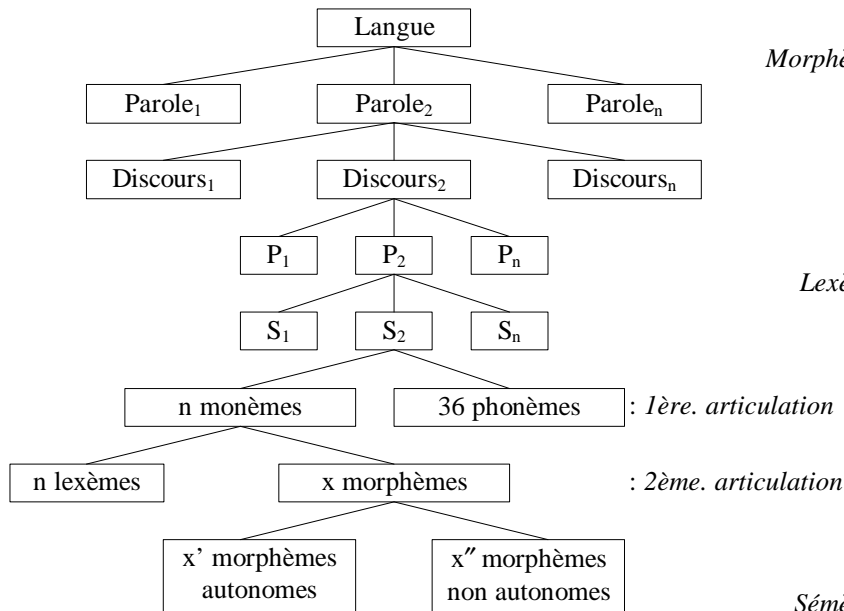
Langue

Parole$_1$ Parole$_2$ Parole$_n$

Discours$_1$ Discours$_2$ Discours$_n$

P$_1$ P$_2$ P$_n$

S$_1$ S$_2$ S$_n$

n monèmes 36 phonèmes : *1ère. articulation*

n lexèmes x morphèmes : *2ème. articulation*

x' morphèmes autonomes x″ morphèmes non autonomes

*Morphè*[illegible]

*Lexè*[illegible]

*Sémè*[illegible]